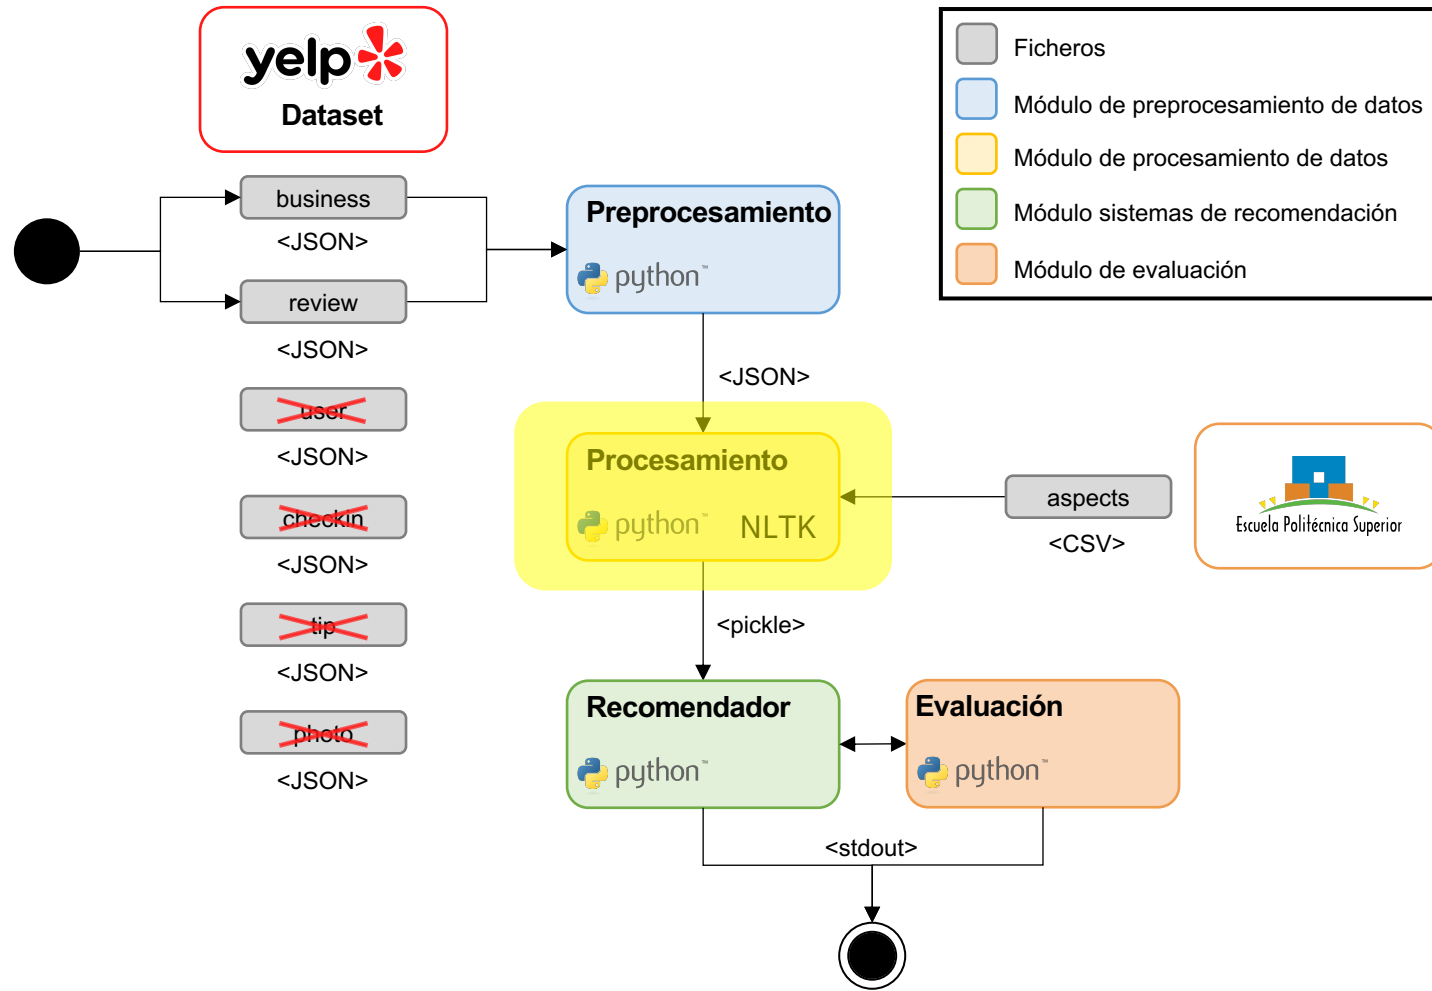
yelp
Dataset

Ficheros
Módulo de preprocesamiento de datos
Módulo de procesamiento de datos
Módulo sistemas de recomendación
Módulo de evaluación

business
<JSON>
review
<JSON>
user
<JSON>
checkin
<JSON>
tip
<JSON>
photo
<JSON>

Preprocesamiento
python™

<JSON>

Procesamiento
python™ NLTK

aspects
<CSV>

Escuela Politécnica Superior

<pickle>

Recomendador
python™

Evaluación
python™

<stdout>